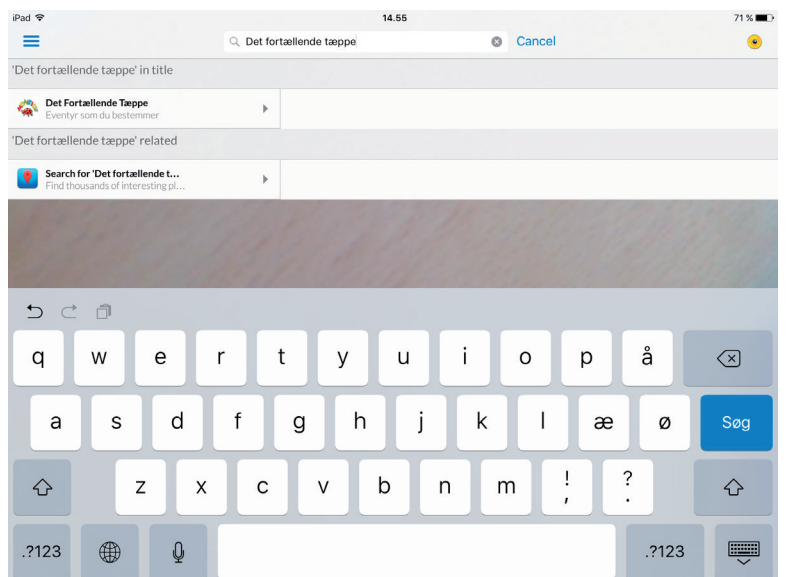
iPad
14.55
71 %

Det fortællende tæppe
Cancel

'Det fortællende tæppe' in title

Det Fortællende Tæppe
Eventyr som du bestemmer

'Det fortællende tæppe' related

Search for 'Det fortællende t…
Find thousands of interesting pl…

q w e r t y u i o p å
a s d f g h j k l æ ø Søg
z x c v b n m ! , ? .
.?123 .?123